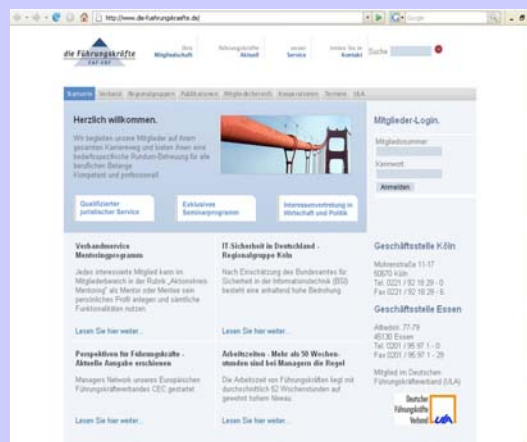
http://www.die-fuehrungskraefte.de/

die Führungskräfte
DAF VAF

Über Mitgliedschaft | Führungskräfte Aktuell | unser Service | treten Sie in Kontakt | Suche

Startseite | Verband | Regionalgruppen | Publikationen | Mitgliederbereich | Kooperationen | Termine | ULA

Herzlich willkommen.

Wir begleiten unsere Mitglieder auf ihrem gesamten Karriereweg und bieten ihnen eine bedarfsspezifische Rundum-Betreuung für alle beruflichen Belange. Kompetent und professionell.

Qualifizierter juristischer Service

Exklusives Seminarprogramm

Interessenvertretung in Wirtschaft und Politik

Mitglieder-Login.

Mitgliedsnummer

Kennwort

Anmelden

Verbandsservice Mentoringprogramm

Jedes interessierte Mitglied kann im Mitgliederbereich in der Rubrik „Aktionskreis Mentoring" als Mentor oder Mentee sein persönliches Profil anlegen und sämtliche Funktionalitäten nutzen.

Lesen Sie hier weiter...

IT-Sicherheit in Deutschland - Regionalgruppe Köln

Nach Einschätzung des Bundesamtes für Sicherheit in der Informationstechnik (BSI) besteht eine anhaltend hohe Bedrohung.

Lesen Sie hier weiter...

Geschäftsstelle Köln

Mohrenstraße 11-17
50670 Köln
Tel. 0221 / 92 18 29 - 0
Fax 0221 / 92 18 29 - 6

Geschäftsstelle Essen

Alfredstr. 77-79
45130 Essen
Tel. 0201 / 95 97 1 - 0
Fax 0201 / 95 97 1 - 29

Mitglied im Deutschen Führungskräfteverband (ULA)

Perspektiven für Führungskräfte - Aktuelle Ausgabe erschienen

Managers Network unseres Europäischen Führungskräfteverbandes CEC gestartet

Lesen Sie hier weiter...

Arbeitszeiten - Mehr als 50 Wochenstunden sind bei Managern die Regel

Die Arbeitszeit von Führungskräften liegt mit durchschnittlich 52 Wochenstunden auf gewohnt hohem Niveau.

Lesen Sie hier weiter...

Deutscher Führungskräfte Verband ULA